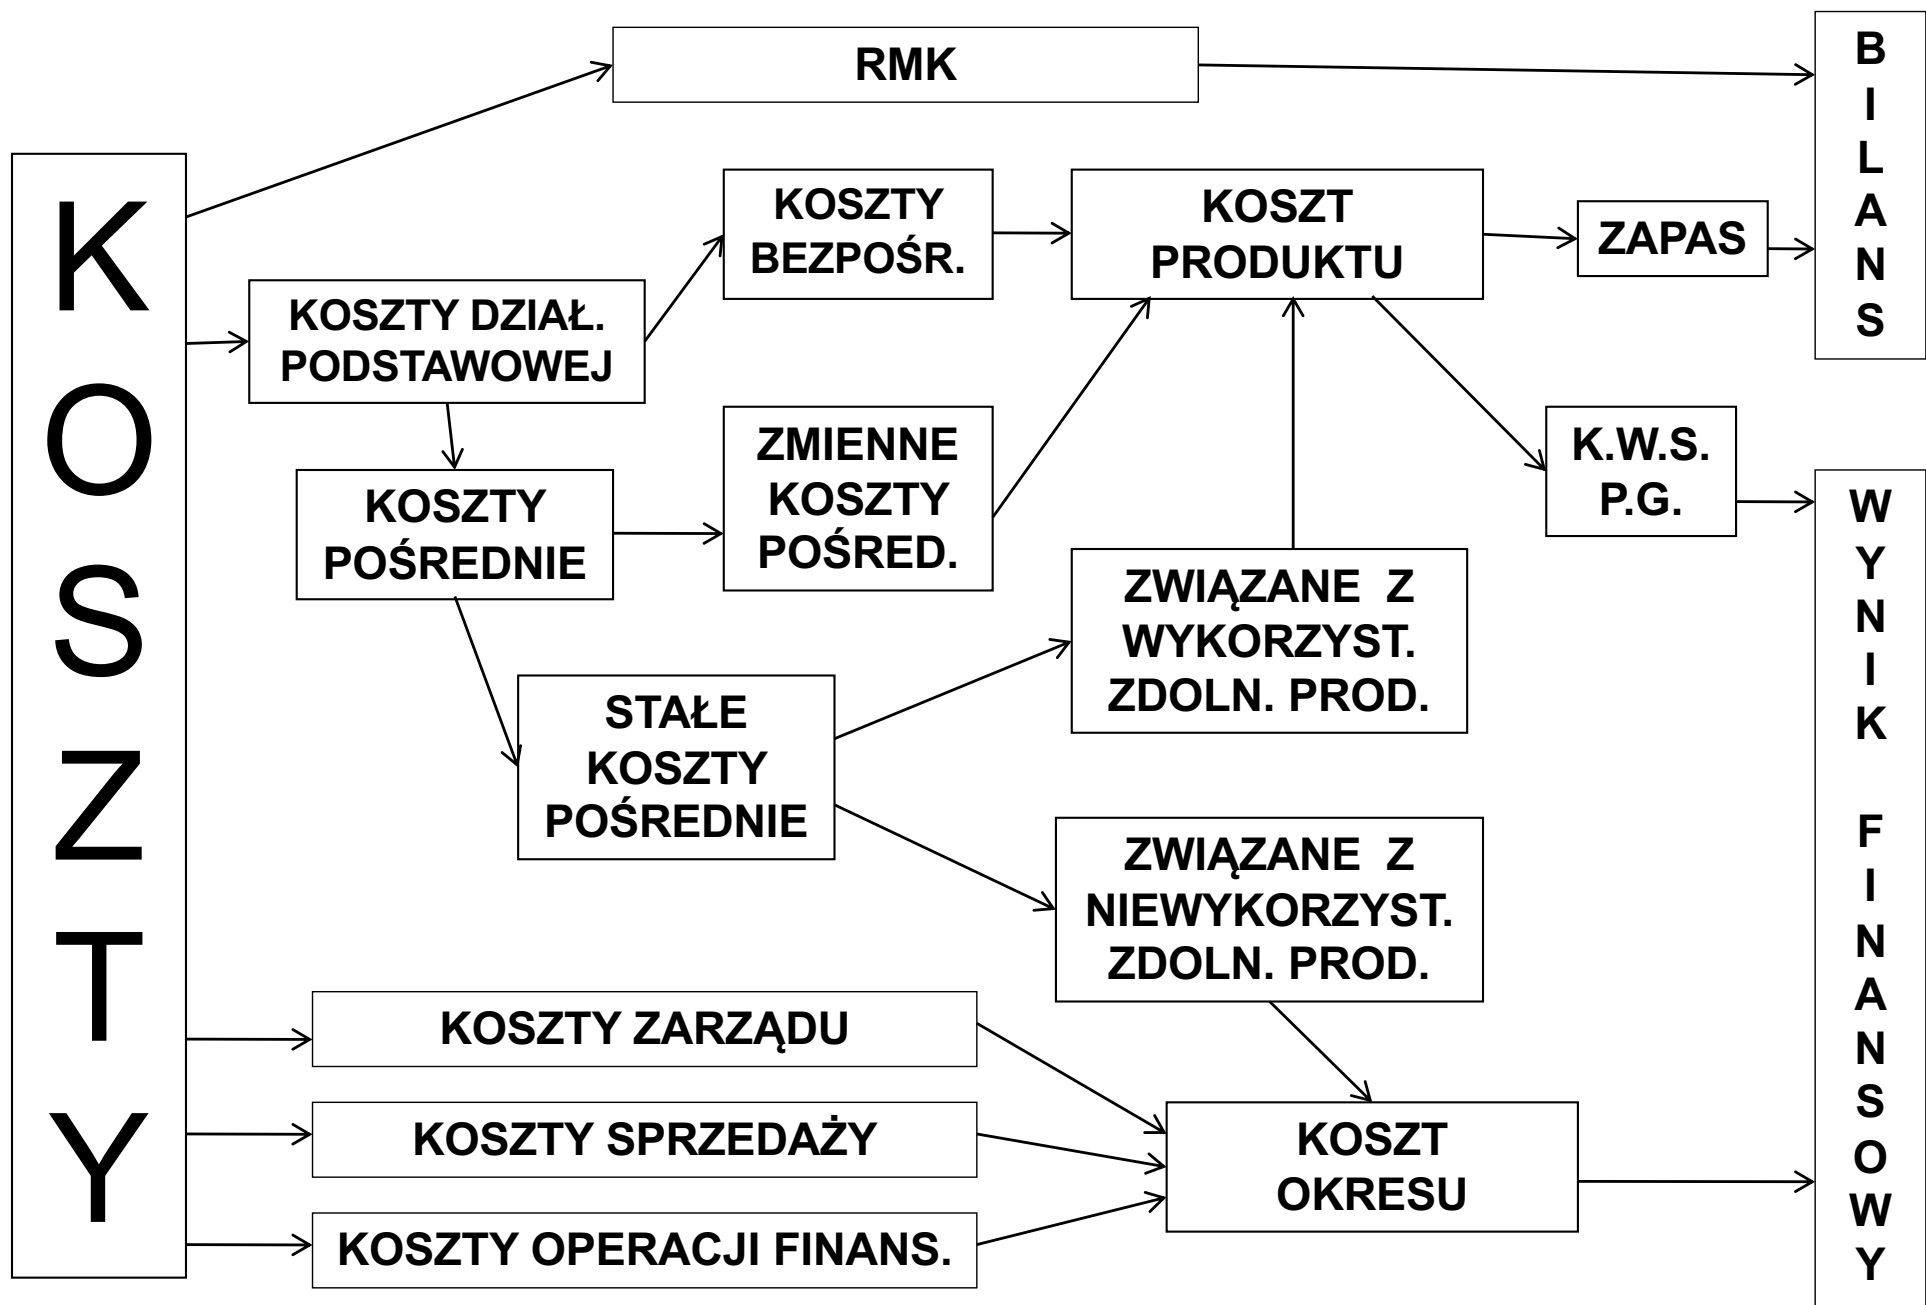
KOSZTY

RMK

BILANS

KOSZTY BEZPOŚR.

KOSZT PRODUKTU

ZAPAS

KOSZTY DZIAŁ. PODSTAWOWEJ

KOSZTY POŚREDNIE

ZMIENNE KOSZTY POŚRED.

K.W.S. P.G.

WYNIK FINANSOWY

ZWIĄZANE Z WYKORZYST. ZDOLN. PROD.

STAŁE KOSZTY POŚREDNIE

ZWIĄZANE Z NIEWYKORZYST. ZDOLN. PROD.

KOSZTY ZARZĄDU

KOSZTY SPRZEDAŻY

KOSZTY OPERACJI FINANS.

KOSZT OKRESU